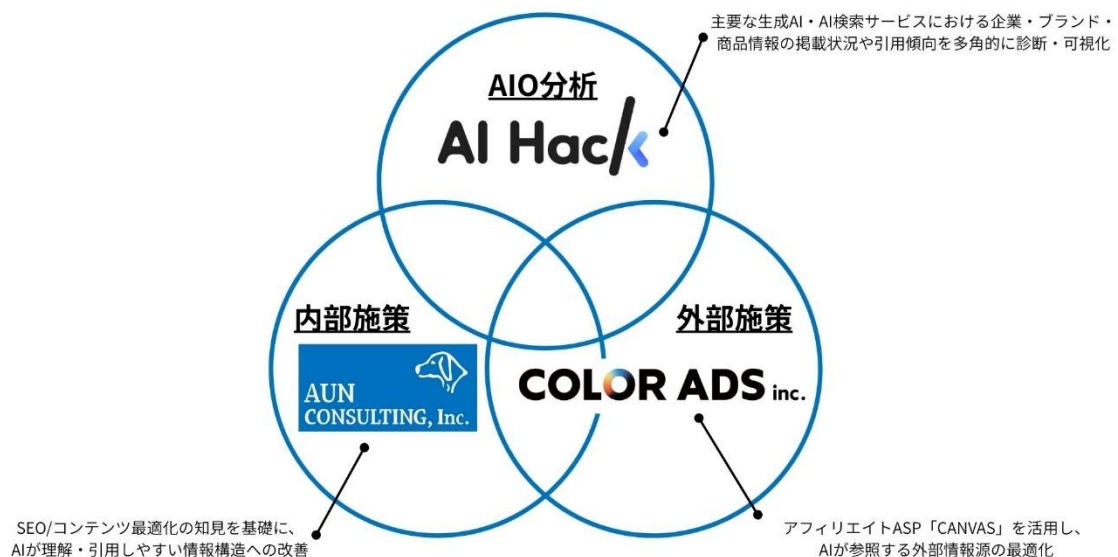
主要な生成AI・AI検索サービスにおける企業・ブランド・商品情報の掲載状況や引用傾向を多角的に診断・可視化

AIO分析

AI Hack

内部施策

AUN CONSULTING, Inc.

外部施策

COLOR ADS inc.

SEO/コンテンツ最適化の知見を基礎に、AIが理解・引用しやすい情報構造への改善

アフィリエイトASP「CANVAS」を活用し、AIが参照する外部情報源の最適化